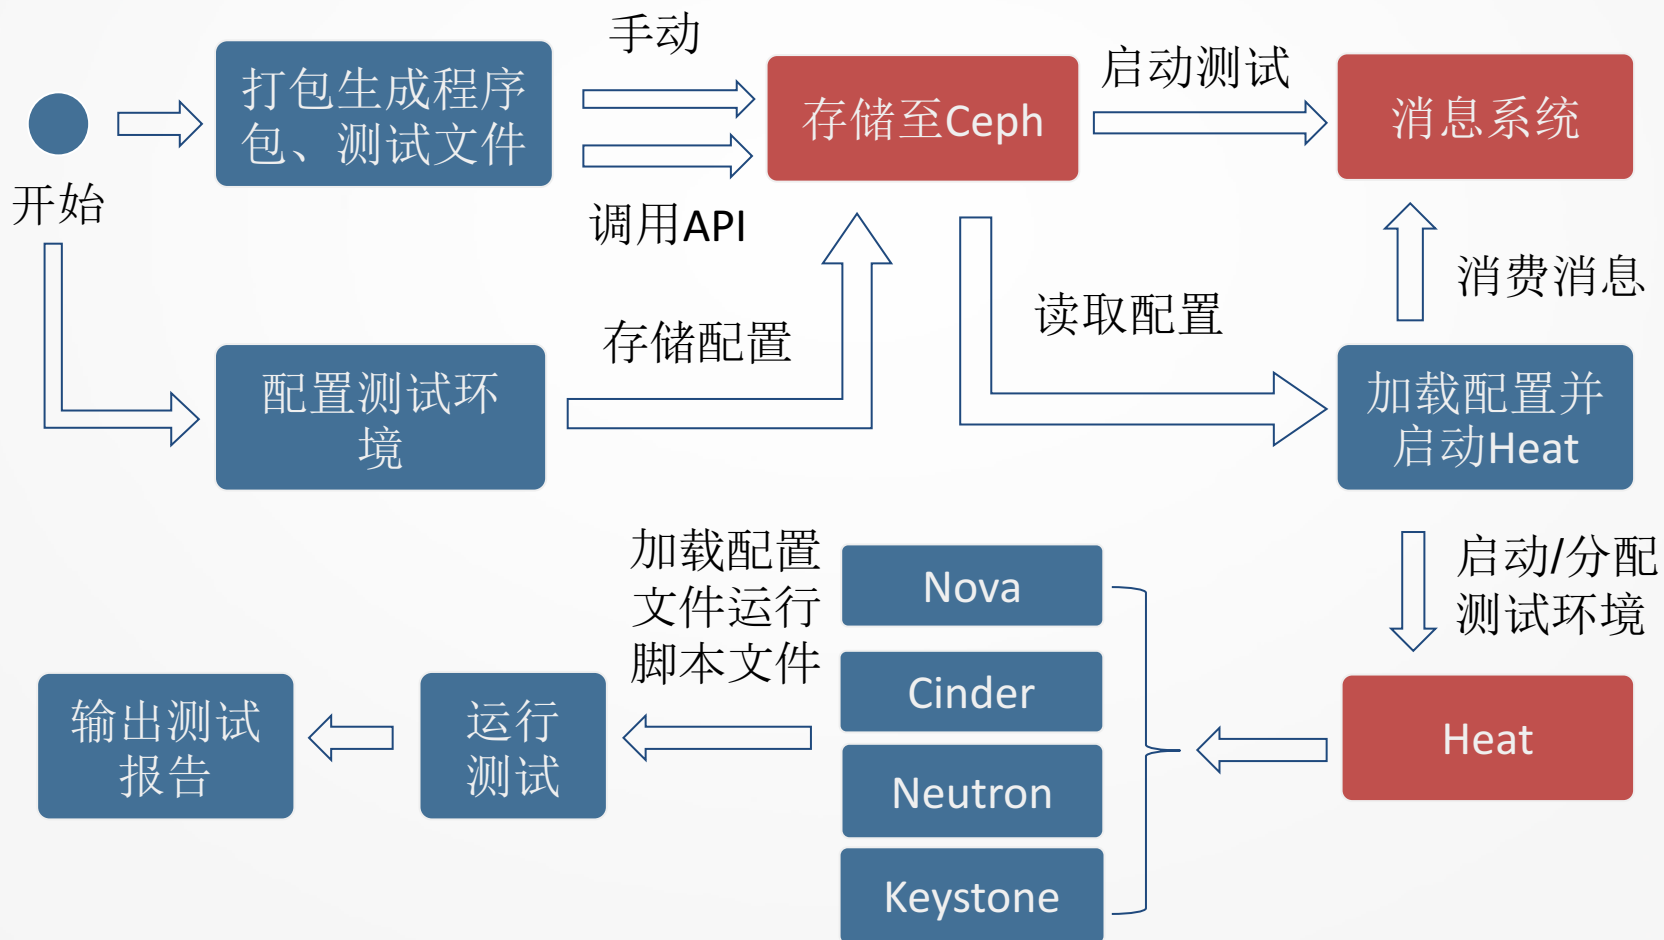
开始

打包生成程序包、测试文件

手动

调用API

存储至Ceph

启动测试

消息系统

配置测试环境

存储配置

读取配置

消费消息

加载配置并启动Heat

启动/分配测试环境

Heat

Nova

Cinder

Neutron

Keystone

加载配置文件运行脚本文件

运行测试

输出测试报告